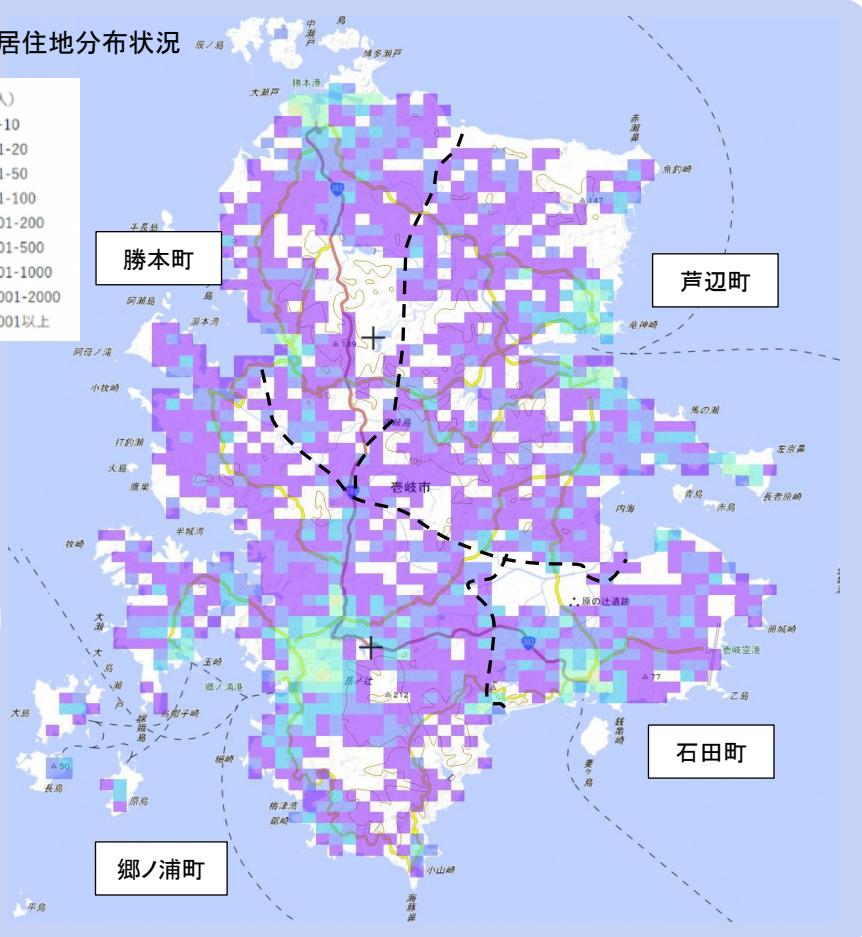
居住地分布状況

人)
-10
1-20
1-50
1-100
01-200
01-500
01-1000
001-2000
001以上

勝本町
芦辺町
石田町
郷ノ浦町

中瀬戸
辰ノ島
博多瀬戸
大瀬戸
勝本港
赤瀬鼻
魚釣崎
147
千畳島
阿瀬島
湯本湾
阿母ノ浦
小牧崎
打釣瀬
火島
鷹巣
半城湾
牧崎
大瀬
瀬戸
大島
長島
原島
玉崎
郷ノ浦港
竜神崎
馬の瀬
左京鼻
長者原崎
赤島
内海
壱岐市
原の辻遺跡
筒城崎
壱岐空港
乙島
77
錦浜崎
妻ヶ島
渡良浦
梅津港
小山崎
海豚鼻
平島
212
50
139